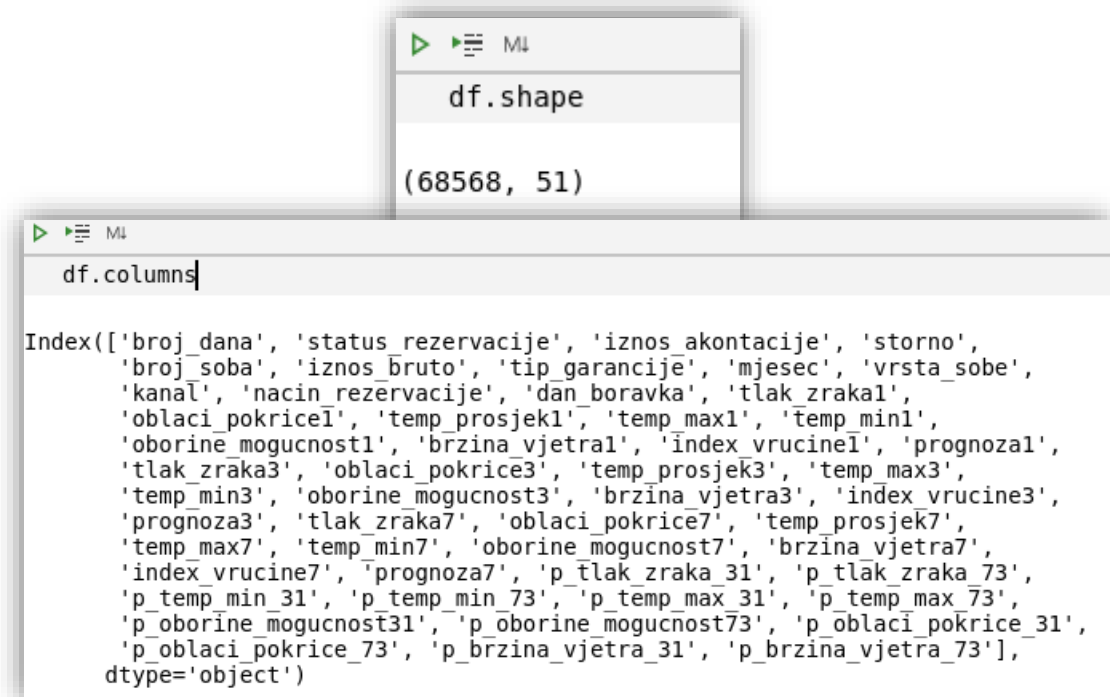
M↓

df.shape

(68568, 51)

M↓

df.columns

Index(['broj_dana', 'status_rezervacije', 'iznos_akontacije', 'storno', 'broj_soba', 'iznos_bruto', 'tip_garancije', 'mjesec', 'vrsta_sobe', 'kanal', 'nacin_rezervacije', 'dan_boravka', 'tlak_zraka1', 'oblaci_pokrice1', 'temp_prosjek1', 'temp_max1', 'temp_min1', 'oborine_mogucnost1', 'brzina_vjetra1', 'index_vrucine1', 'prognoza1', 'tlak_zraka3', 'oblaci_pokrice3', 'temp_prosjek3', 'temp_max3', 'temp_min3', 'oborine_mogucnost3', 'brzina_vjetra3', 'index_vrucine3', 'prognoza3', 'tlak_zraka7', 'oblaci_pokrice7', 'temp_prosjek7', 'temp_max7', 'temp_min7', 'oborine_mogucnost7', 'brzina_vjetra7', 'index_vrucine7', 'prognoza7', 'p_tlak_zraka_31', 'p_tlak_zraka_73', 'p_temp_min_31', 'p_temp_min_73', 'p_temp_max_31', 'p_temp_max_73', 'p_oborine_mogucnost31', 'p_oborine_mogucnost73', 'p_oblaci_pokrice_31', 'p_oblaci_pokrice_73', 'p_brzina_vjetra_31', 'p_brzina_vjetra_73'],
dtype='object')